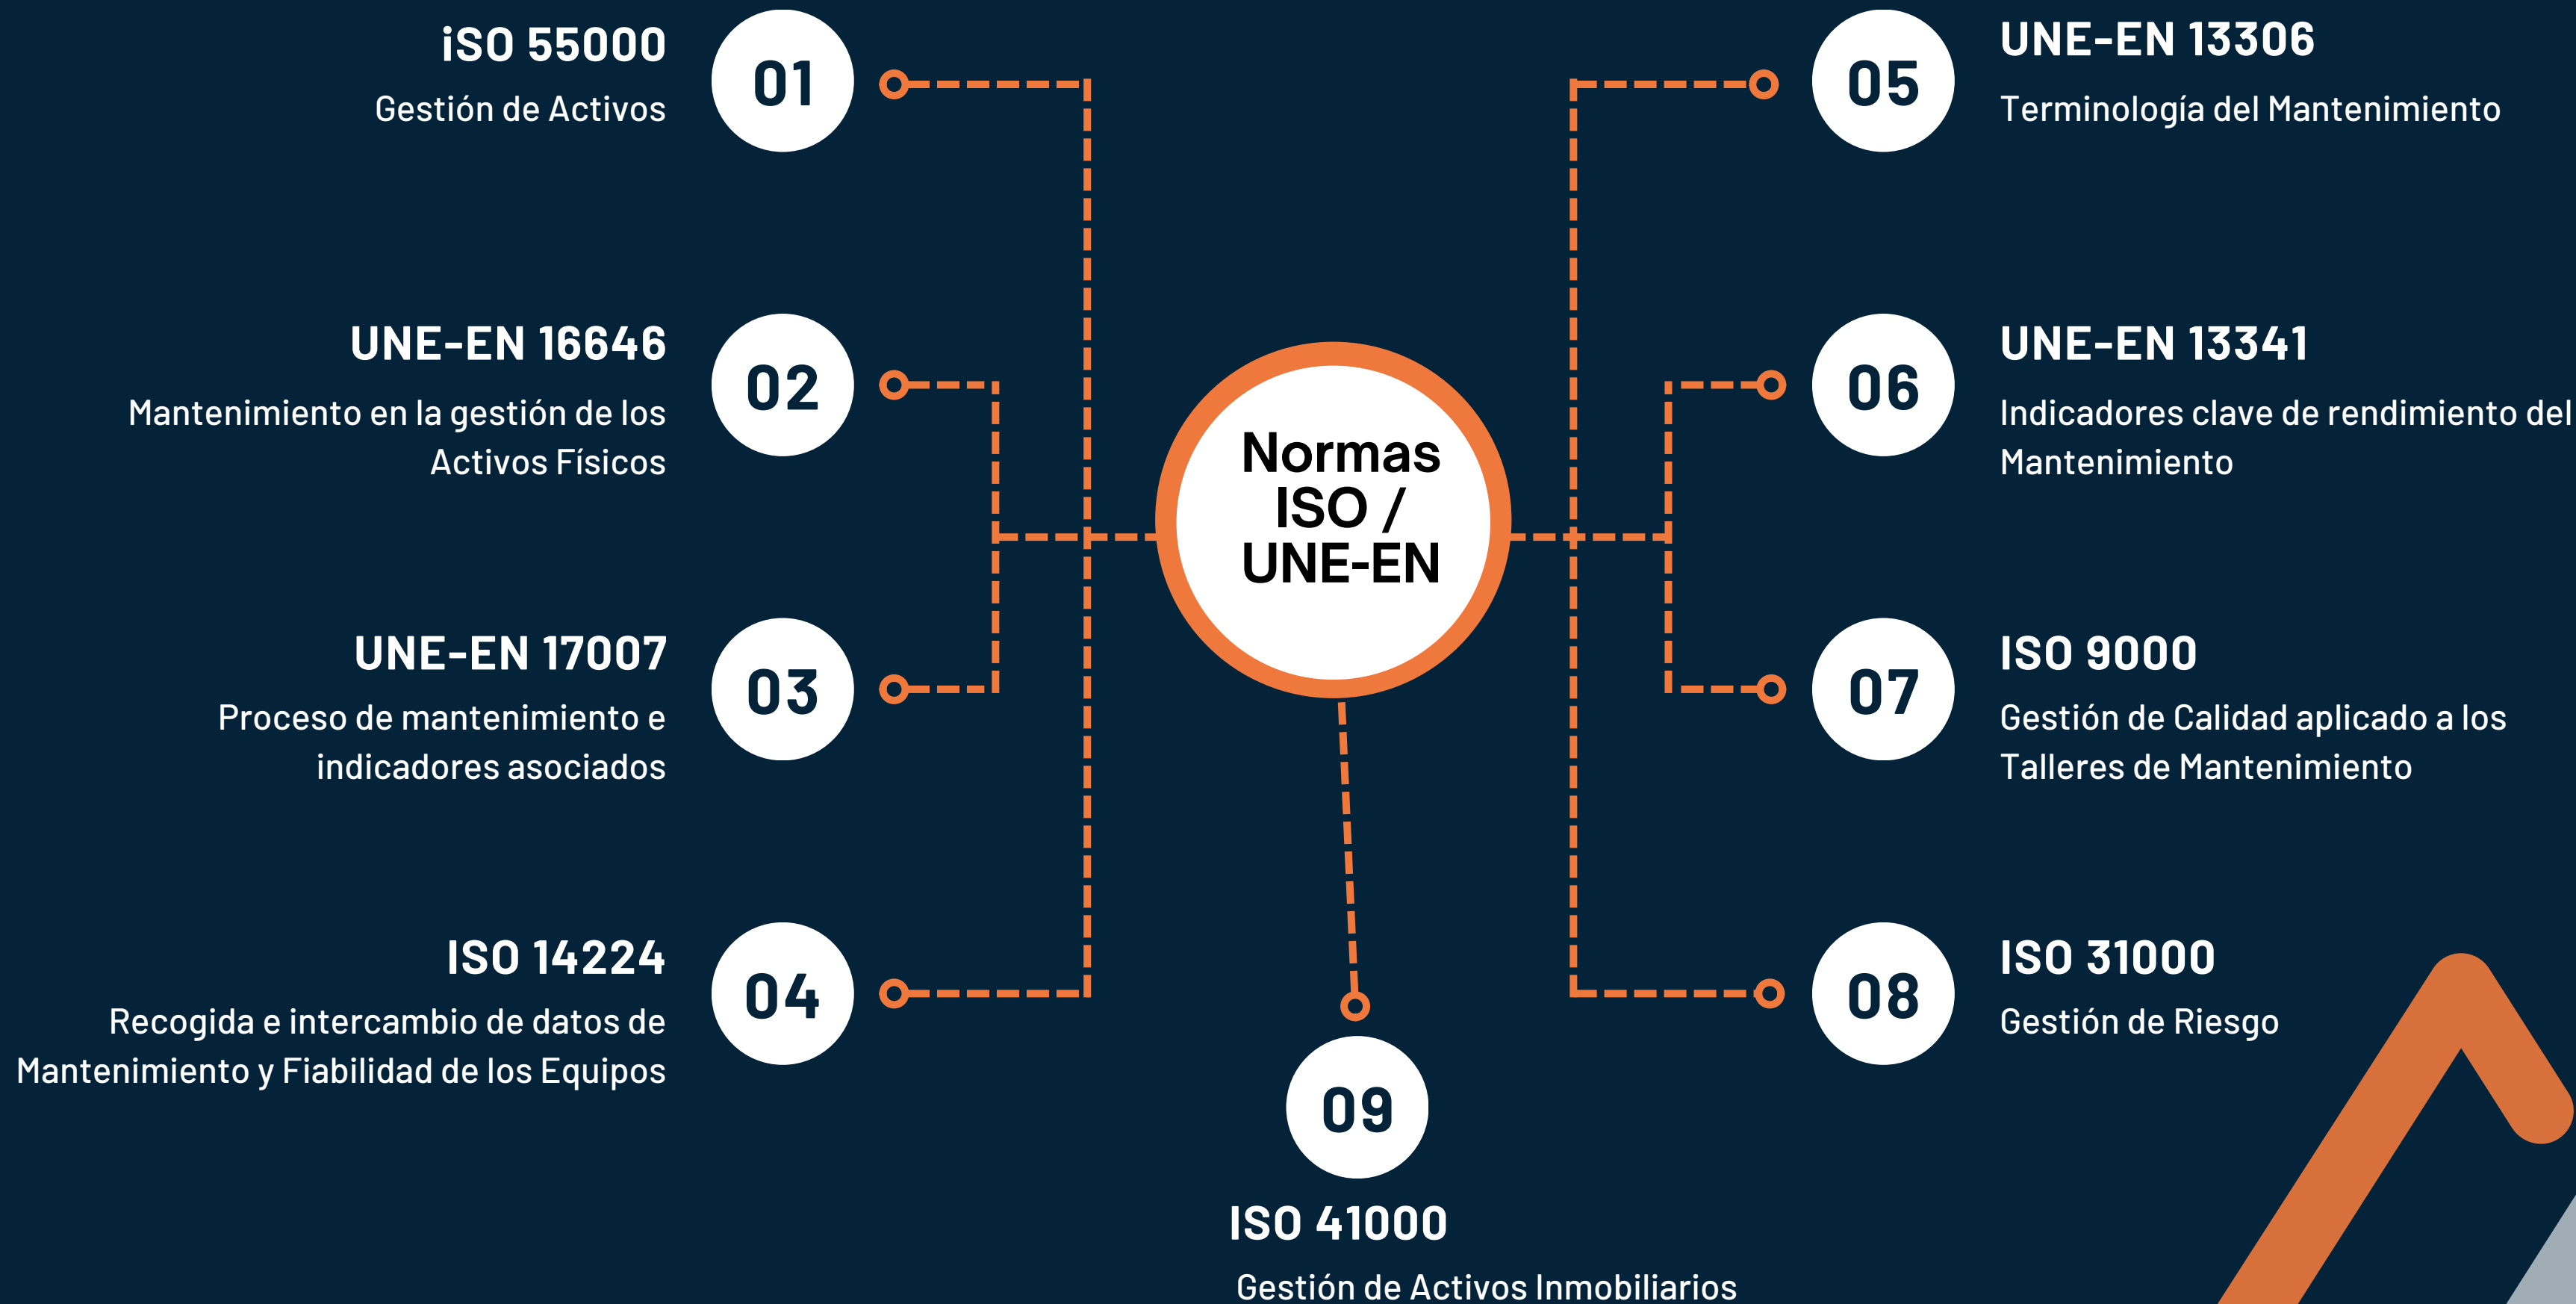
Normas ISO / UNE-EN

iSO 55000
Gestión de Activos
01

UNE-EN 16646
Mantenimiento en la gestión de los Activos Físicos
02

UNE-EN 17007
Proceso de mantenimiento e indicadores asociados
03

ISO 14224
Recogida e intercambio de datos de Mantenimiento y Fiabilidad de los Equipos
04

05
UNE-EN 13306
Terminología del Mantenimiento

06
UNE-EN 13341
Indicadores clave de rendimiento del Mantenimiento

07
ISO 9000
Gestión de Calidad aplicado a los Talleres de Mantenimiento

08
ISO 31000
Gestión de Riesgo

09
ISO 41000
Gestión de Activos Inmobiliarios